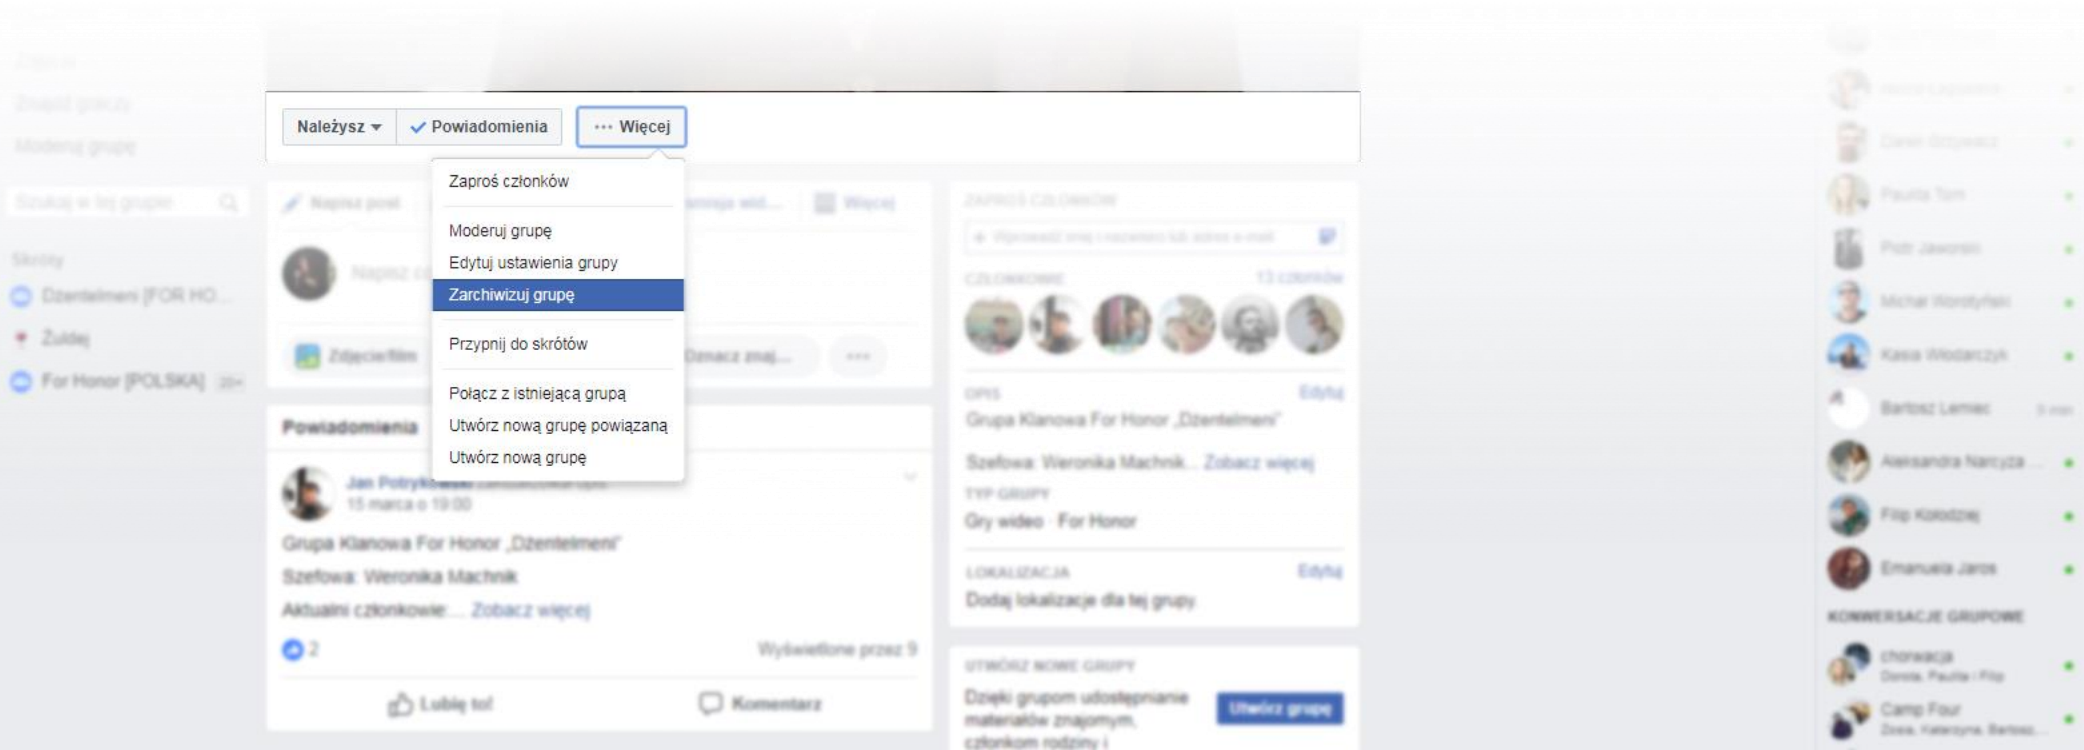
Należysz ▾ ✓ Powiadomienia ··· Więcej

Zaproś członków

Moderuj grupę
Edytuj ustawienia grupy
Zarchiwizuj grupę

Przypnij do skrótów

Połącz z istniejącą grupą
Utwórz nową grupę powiązaną
Utwórz nową grupę

Powiadomienia

Jan Potrykowski
15 marca o 19:00

Grupa Klanowa For Honor „Dżentelmeni"
Szefowa: Weronika Machnik
Aktualni członkowie:... Zobacz więcej

2 Wyświetlone przez 9

Lubię to! Komentarz

ZAPROŚ CZŁONKÓW

CZŁONKOWIE 13 członków

OPIS Edytuj
Grupa Klanowa For Honor „Dżentelmeni"
Szefowa: Weronika Machnik... Zobacz więcej
TYP GRUPY
Gry wideo · For Honor

LOKALIZACJA Edytuj
Dodaj lokalizację dla tej grupy

UTWÓRZ NOWE GRUPY
Dzięki grupom udostępnianie materiałów znajomym, członkom rodziny i
Utwórz grupę

Skróty
Dżentelmeni [FOR HO...
Żuldej
For Honor [POLSKA]

KONWERSACJE GRUPOWE
chorwacja
Camp Four